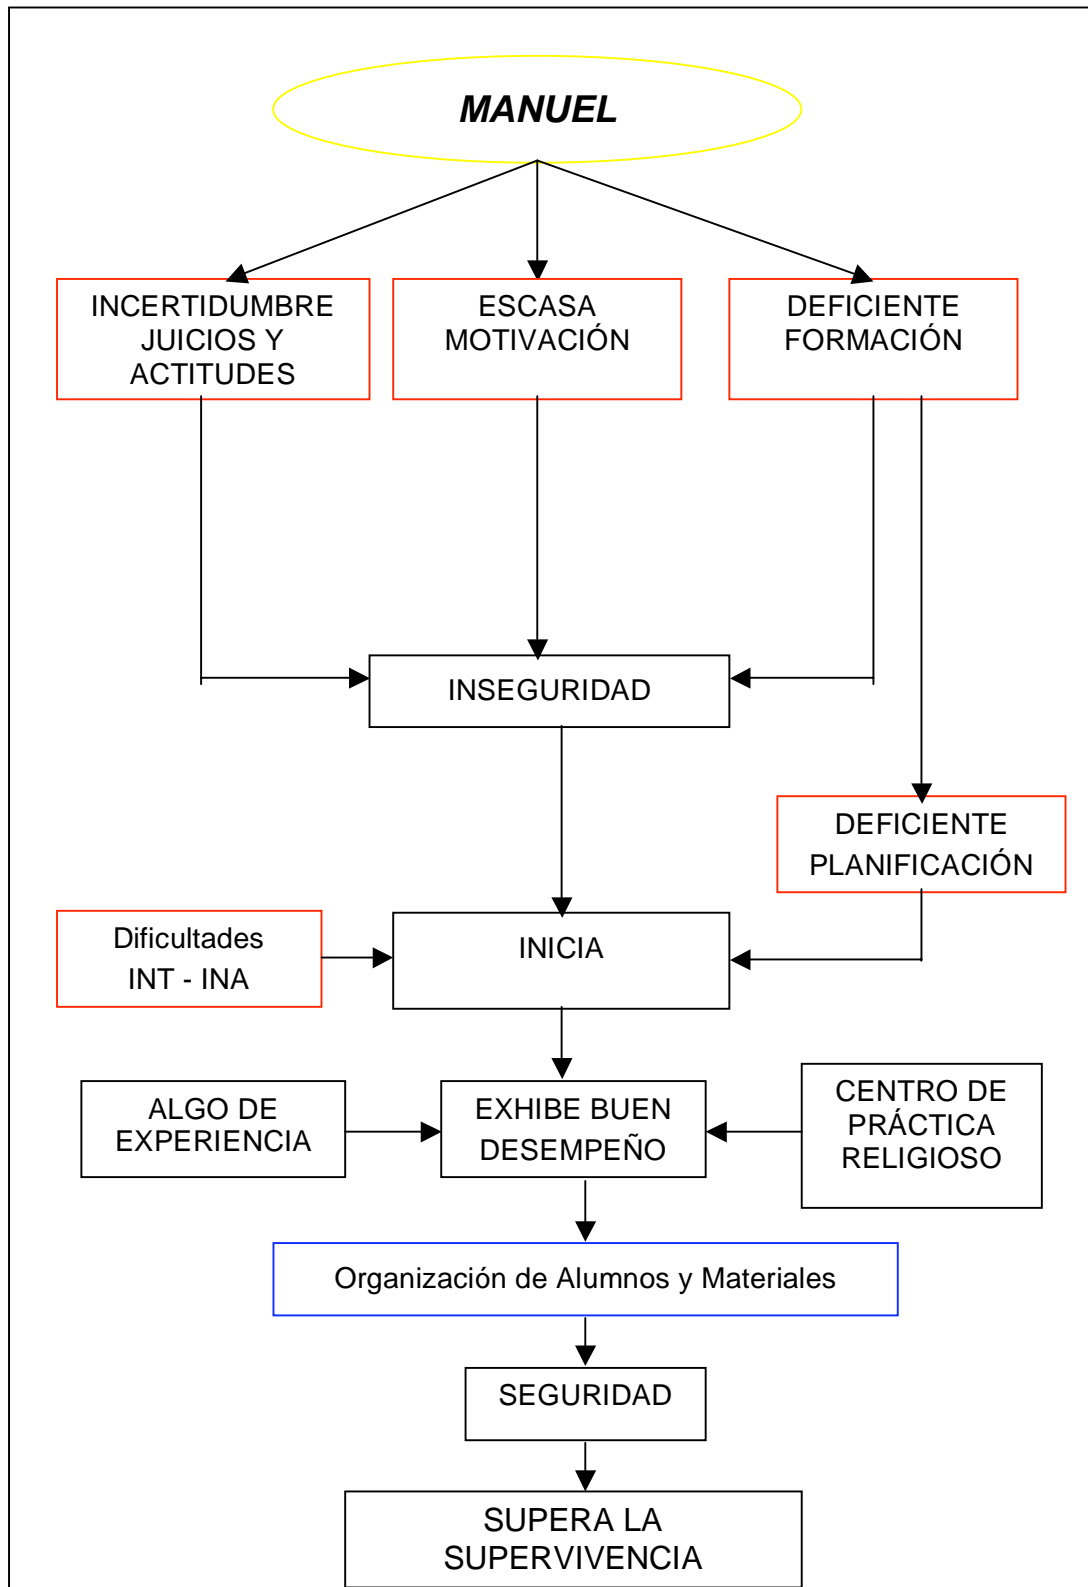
MANUEL

INCERTIDUMBRE JUICIOS Y ACTITUDES

ESCASA MOTIVACIÓN

DEFICIENTE FORMACIÓN

INSEGURIDAD

DEFICIENTE PLANIFICACIÓN

Dificultades INT - INA

INICIA

ALGO DE EXPERIENCIA

EXHIBE BUEN DESEMPEÑO

CENTRO DE PRÁCTICA RELIGIOSO

Organización de Alumnos y Materiales

SEGURIDAD

SUPERA LA SUPERVIVENCIA